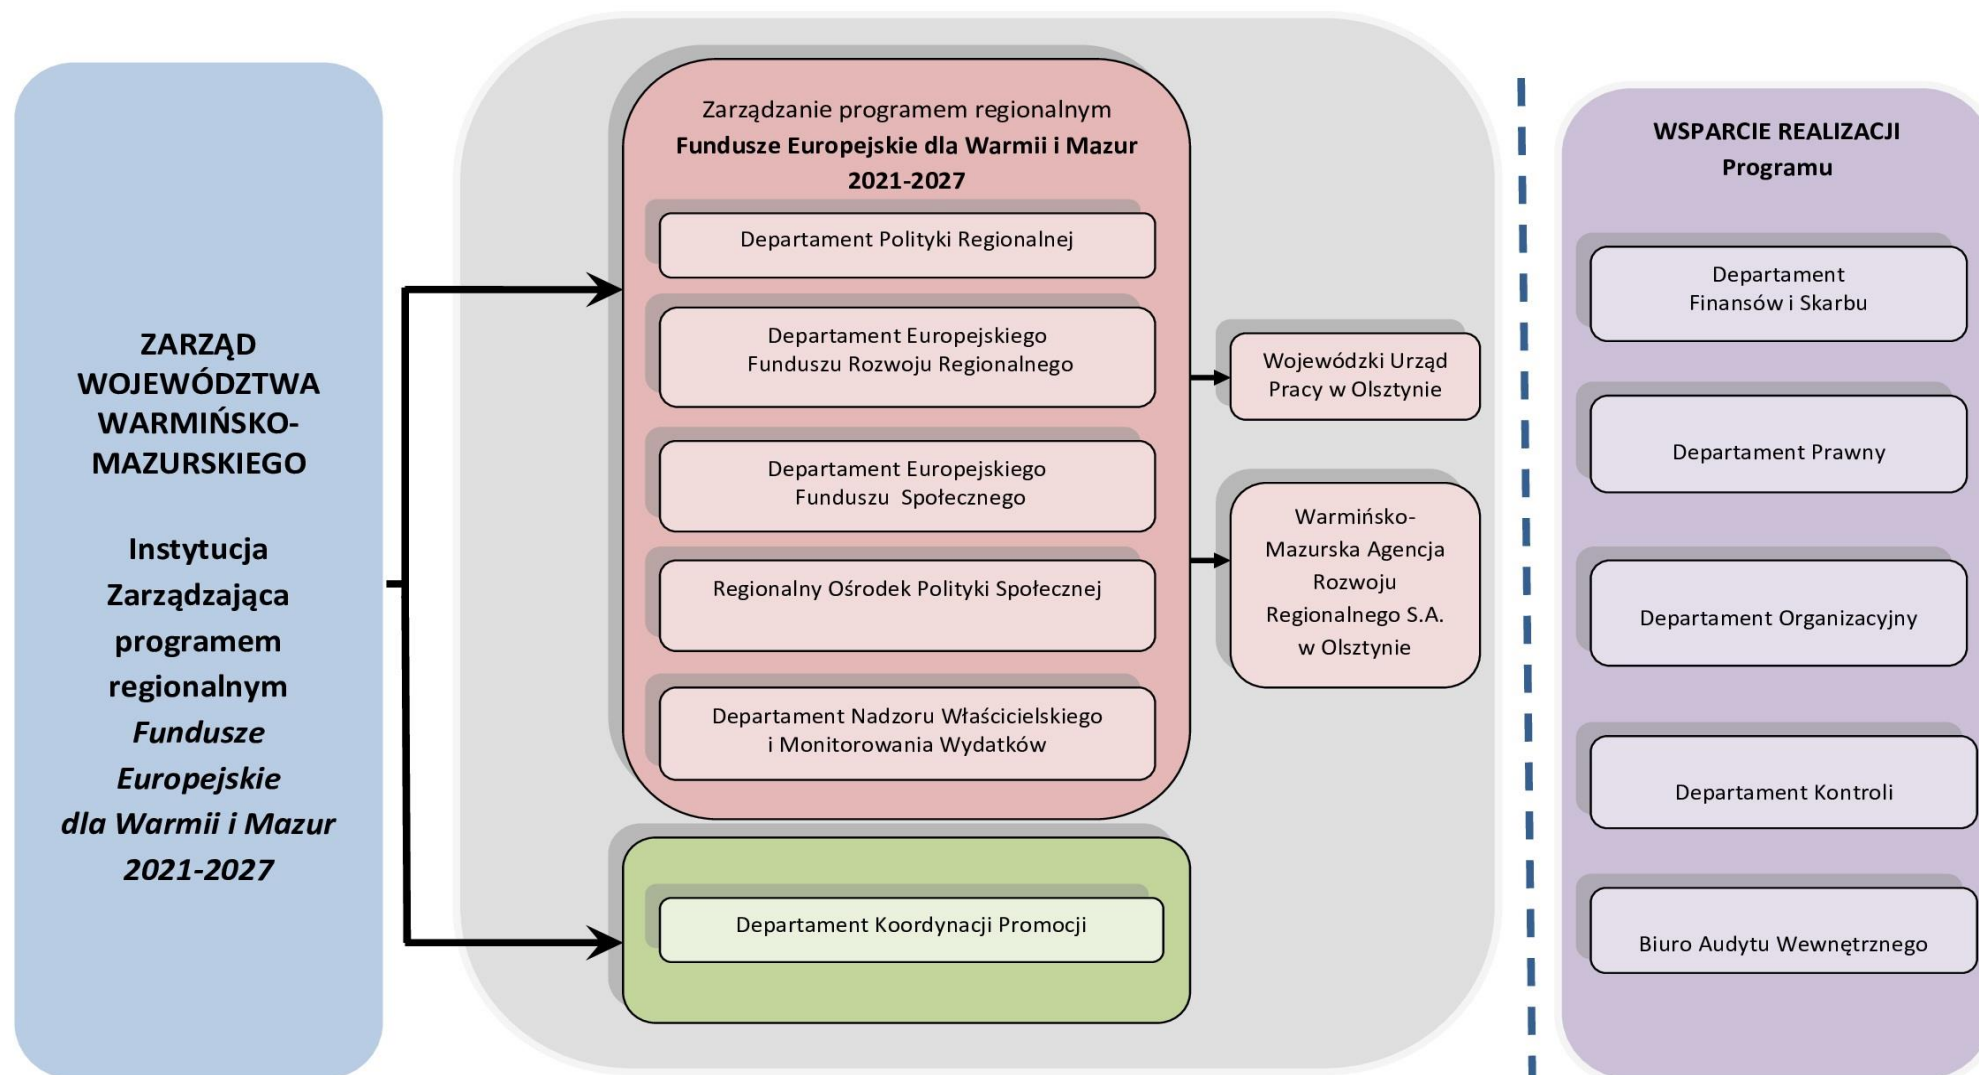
ZARZĄD WOJEWÓDZTWA WARMIŃSKO-MAZURSKIEGO

Instytucja Zarządzająca programem regionalnym *Fundusze Europejskie dla Warmii i Mazur 2021-2027*

Zarządzanie programem regionalnym
**Fundusze Europejskie dla Warmii i Mazur 2021-2027**

Departament Polityki Regionalnej

Departament Europejskiego Funduszu Rozwoju Regionalnego

Departament Europejskiego Funduszu Społecznego

Regionalny Ośrodek Polityki Społecznej

Departament Nadzoru Właścicielskiego i Monitorowania Wydatków

Wojewódzki Urząd Pracy w Olsztynie

Warmińsko-Mazurska Agencja Rozwoju Regionalnego S.A. w Olsztynie

Departament Koordynacji Promocji

WSPARCIE REALIZACJI Programu

Departament Finansów i Skarbu

Departament Prawny

Departament Organizacyjny

Departament Kontroli

Biuro Audytu Wewnętrznego